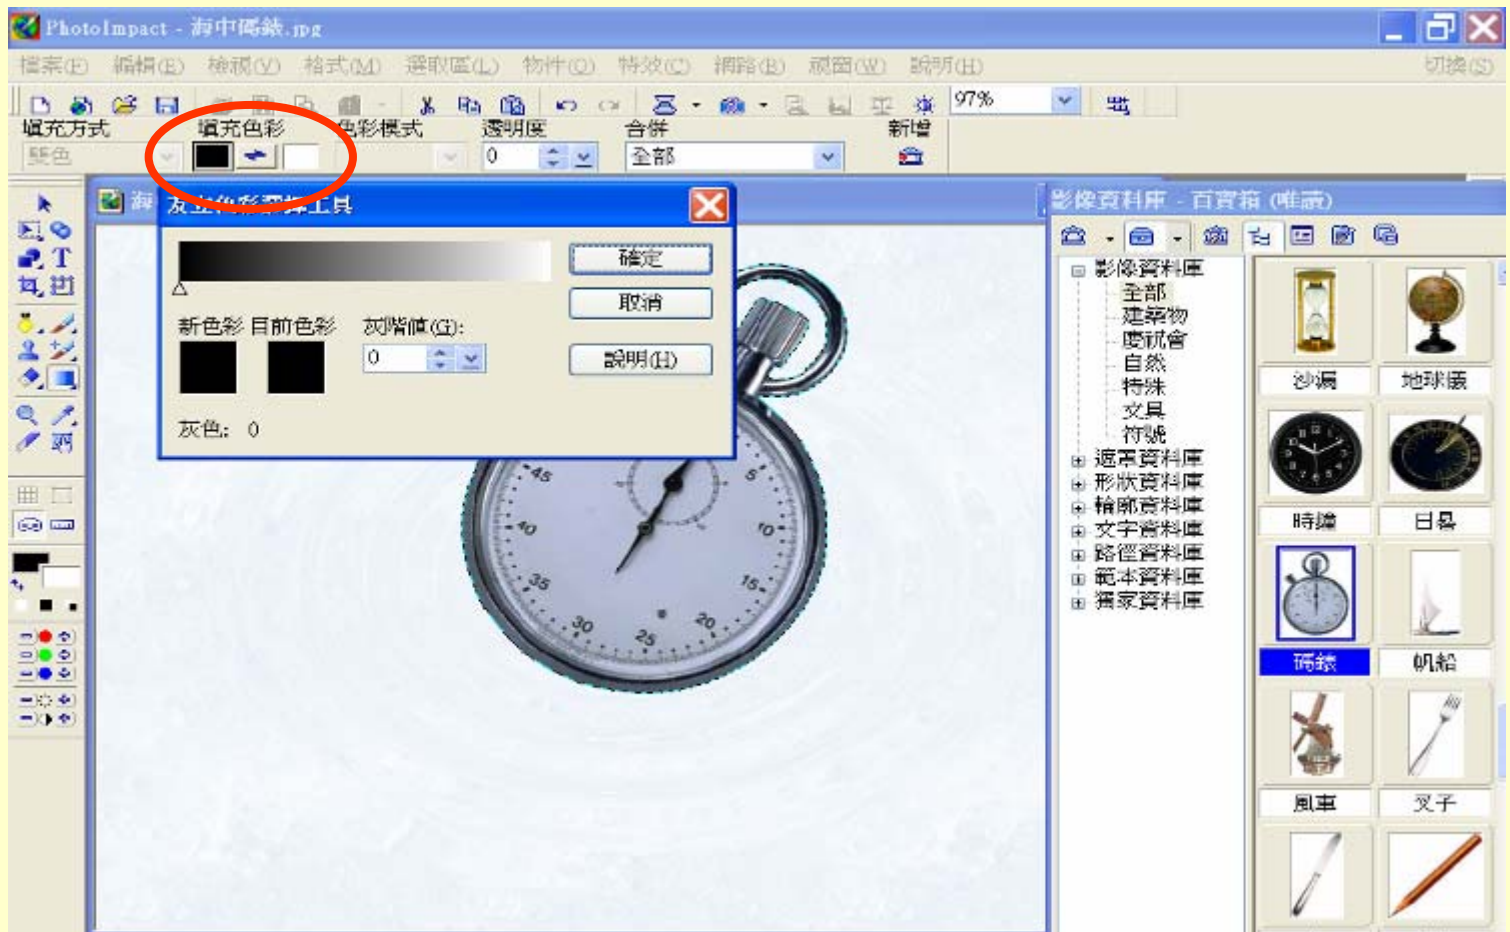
PhotoImpact - 海中碼錶.jpg

檔案(F) 編輯(E) 檢視(V) 格式(M) 選取區(L) 物件(O) 特效(C) 網路(B) 視窗(W) 說明(H) 切換(S)

97%

填充方式 填充色彩 色彩模式 透明度 合併 新增

純色 0 全部

海

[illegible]色彩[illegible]工具

確定

取消

說明(H)

新色彩 目前色彩 灰階值(G):

0

灰色: 0

45 5 40 10 35 15 30 25 20

影像資料庫 - 百寶箱 (唯讀)

影像資料庫
全部
建築物
運動會
自然
特殊
文具
符號
遮罩資料庫
形狀資料庫
輪廓資料庫
文字資料庫
路徑資料庫
範本資料庫
獨家資料庫

沙漏 地球儀 時鐘 日晷 碼錶 帆船 風車 叉子